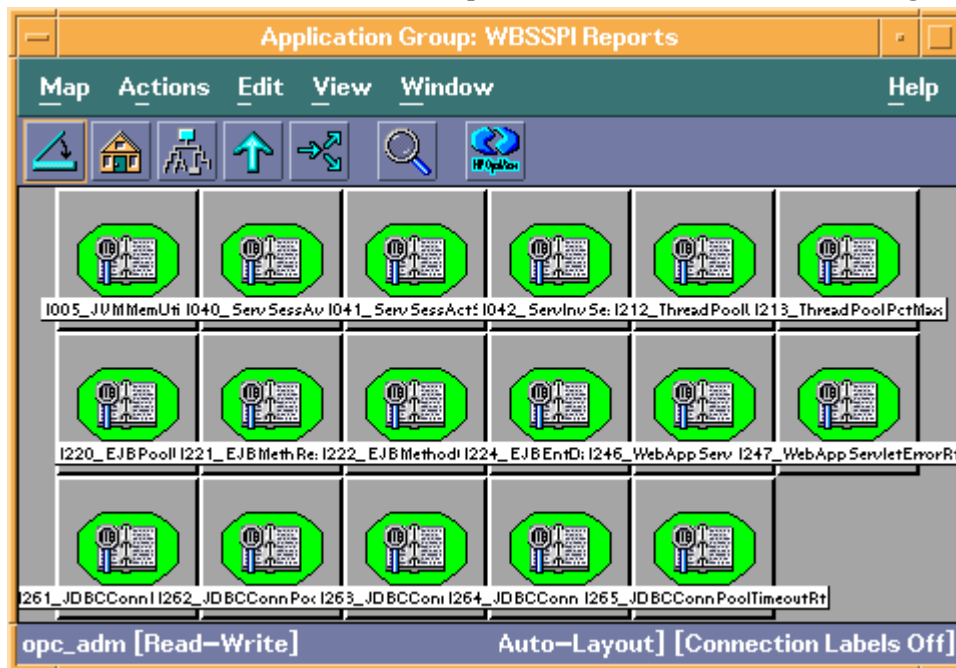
Application Group: WBSSPI Reports

Map Actions Edit View Window Help

HP OpenView

I005_JVMMemUti I040_ServSessAv I041_ServSessAct I042_ServInvSe: I212_ThreadPoolU I213_ThreadPoolPctMax

I220_EJBPoolU I221_EJBMethRe: I222_EJBMethod I224_EJBEntD: I246_WebAppServ I247_WebAppServletErrorRt

I261_JDBCConn I262_JDBCConnPo I263_JDBCConn I264_JDBCConn I265_JDBCConnPoolTimeoutRt

opc_adm [Read–Write] Auto–Layout] [Connection Labels Off]